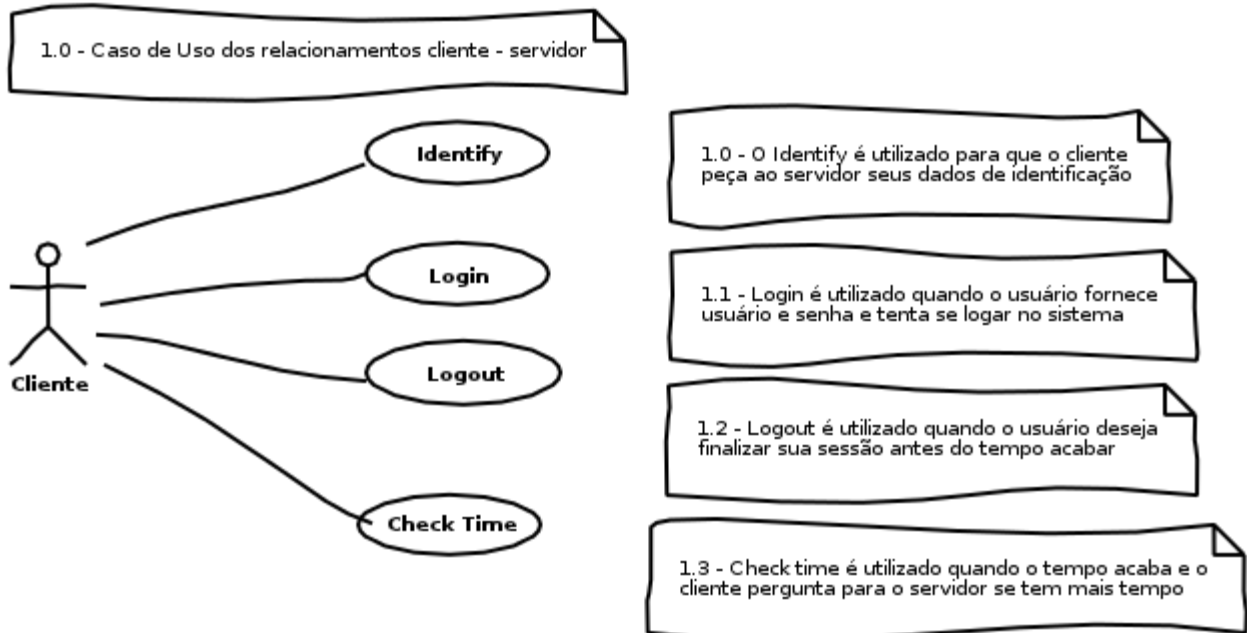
1.0 - Caso de Uso dos relacionamentos cliente - servidor

Identify

Login

Logout

Check Time

Cliente

1.0 - O Identify é utilizado para que o cliente peça ao servidor seus dados de identificação

1.1 - Login é utilizado quando o usuário fornece usuário e senha e tenta se logar no sistema

1.2 - Logout é utilizado quando o usuário deseja finalizar sua sessão antes do tempo acabar

1.3 - Check time é utilizado quando o tempo acaba e o cliente pergunta para o servidor se tem mais tempo